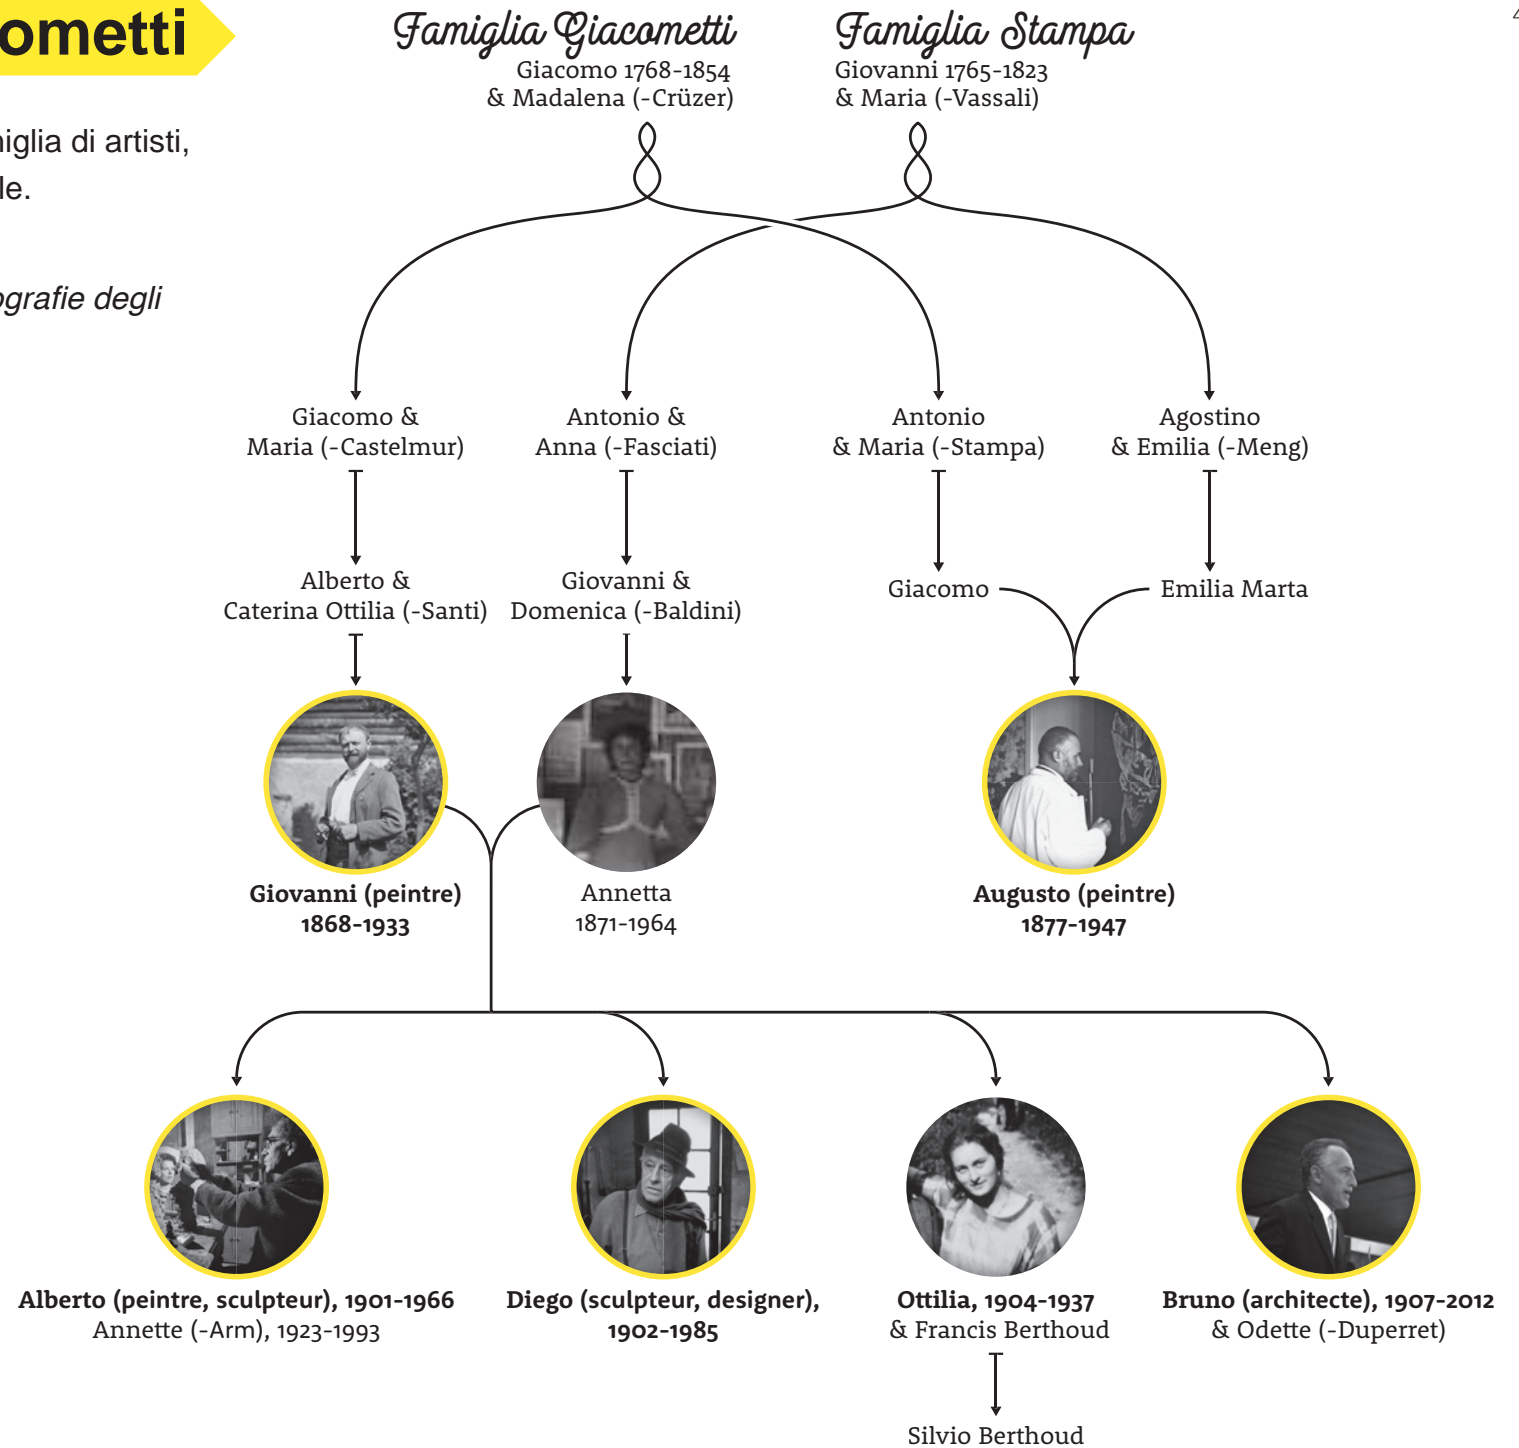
ometti

iglia di artisti, le.

ografie degli

Famiglia Giacometti
Giacomo 1768-1854
& Madalena (-Crüzer)

Famiglia Stampa
Giovanni 1765-1823
& Maria (-Vassali)

Giacomo &
Maria (-Castelmur)

Antonio &
Anna (-Fasciati)

Antonio
& Maria (-Stampa)

Agostino
& Emilia (-Meng)

Alberto &
Caterina Ottilia (-Santi)

Giovanni &
Domenica (-Baldini)

Giacomo

Emilia Marta

**Giovanni (peintre)**
**1868-1933**

Annetta
1871-1964

**Augusto (peintre)**
**1877-1947**

**Alberto (peintre, sculpteur), 1901-1966**
Annette (-Arm), 1923-1993

**Diego (sculpteur, designer),**
**1902-1985**

**Ottilia, 1904-1937**
& Francis Berthoud

**Bruno (architecte), 1907-2012**
& Odette (-Duperret)

Silvio Berthoud